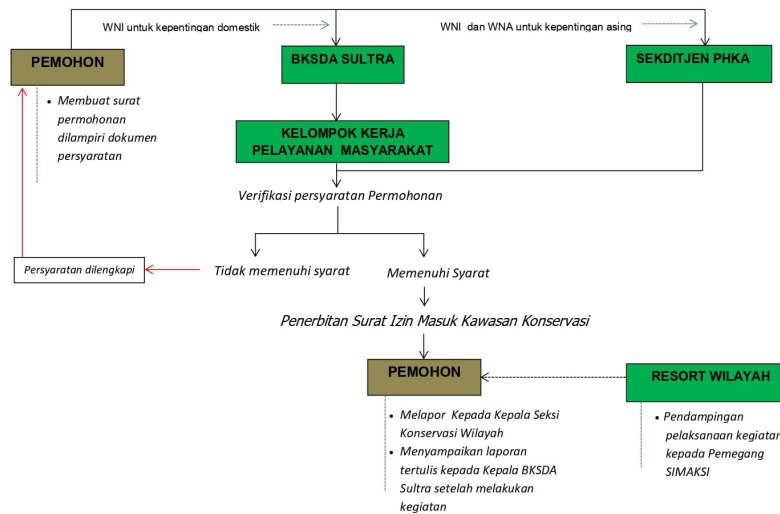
WNI untuk kepentingan domestik

WNI dan WNA untuk kepentingan asing

PEMOHON

BKSDA SULTRA

SEKDITJEN PHKA

• Membuat surat permohonan dilampiri dokumen persyaratan

KELOMPOK KERJA PELAYANAN MASYARAKAT

Verifikasi persyaratan Permohonan

Persyaratan dilengkapi

Tidak memenuhi syarat

Memenuhi Syarat

Penerbitan Surat Izin Masuk Kawasan Konservasi

PEMOHON

RESORT WILAYAH

• Melapor Kepada Kepala Seksi Konservasi Wilayah
• Menyampaikan laporan tertulis kepada Kepala BKSDA Sultra setelah melakukan kegiatan

• Pendampingan pelaksanaan kegiatan kepada Pemegang SIMAKSI